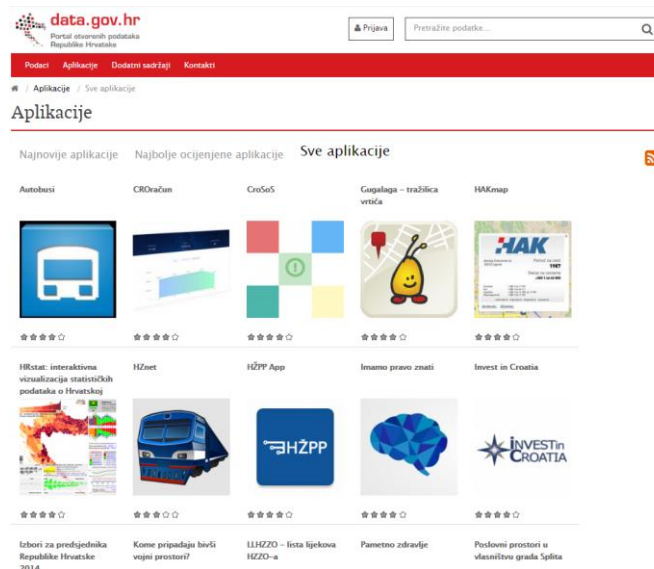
data.gov.hr
Portal otvorenih podataka Republike Hrvatske

Prijava

Pretražite podatke...

Podaci Aplikacije Dodatni sadržaji Kontakti

/ Aplikacije / Sve aplikacije

Aplikacije

Najnovije aplikacije Najbolje ocijenjene aplikacije Sve aplikacije

Autobusi

CROračun

CroSoS

Gugalaga – tražilica vrtića

HAKmap

HAK

HRstat: interaktivna vizualizacija statističkih podataka o Hrvatskoj

HZnet

HŽPP App

HŽPP

Imamo pravo znati

Invest in Croatia

INVEST in CROATIA

Izbori za predsjednika Republike Hrvatske 2014

Kome pripadaju bivši vojni prostori?

LLHZZO – lista lijekova HZZO-a

Pametno zdravlje

Poslovni prostori u vlasništvu grada Splita